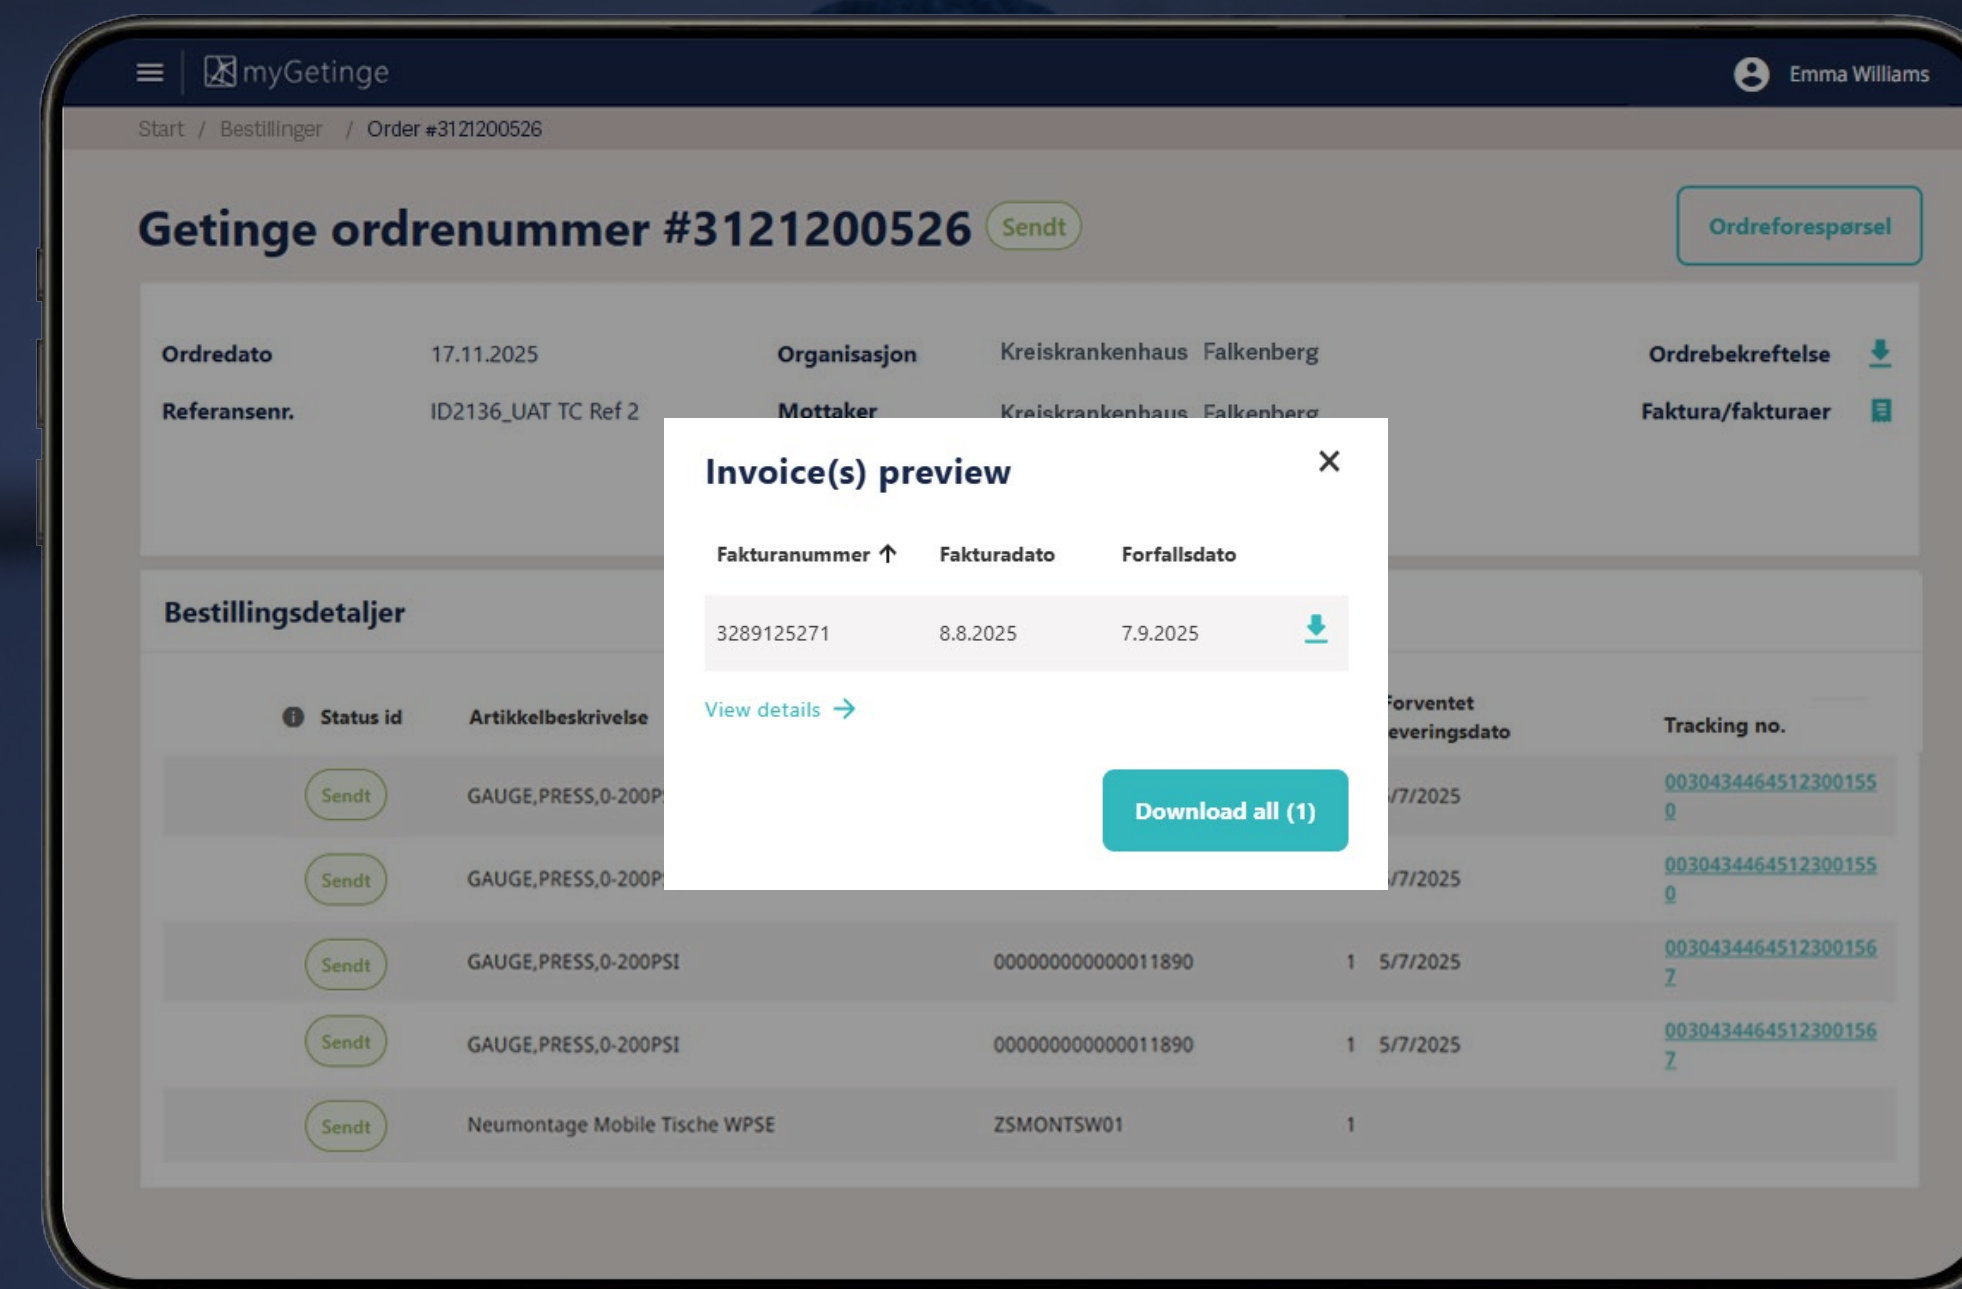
myGetinge

Emma Williams

Start / Bestillinger / Order #3121200526

Getinge ordrenummer #3121200526 Sendt

Ordreforespørsel

Ordredato 17.11.2025

Referansenr. ID2136_UAT TC Ref 2

Organisasjon Kreiskrankenhaus Falkenberg

Mottaker Kreiskrankenhaus Falkenberg

Ordrebekreftelse

Faktura/fakturaer

Invoice(s) preview

| Fakturanummer ↑ | Fakturadato | Forfallsdato |
|---|---|---|
| 3289125271 | 8.8.2025 | 7.9.2025 |

View details →

Download all (1)

Bestillingsdetaljer

| Status id | Artikkelbeskrivelse | | | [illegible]orventet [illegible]everingsdato | Tracking no. |
|---|---|---|---|---|---|
| Sendt | GAUGE,PRESS,0-200P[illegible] | | | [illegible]/7/2025 | 0030434464512300155 0 |
| Sendt | GAUGE,PRESS,0-200P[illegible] | | | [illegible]/7/2025 | 0030434464512300155 0 |
| Sendt | GAUGE,PRESS,0-200PSI | 000000000000011890 | 1 | 5/7/2025 | 0030434464512300156 7 |
| Sendt | GAUGE,PRESS,0-200PSI | 000000000000011890 | 1 | 5/7/2025 | 0030434464512300156 7 |
| Sendt | Neumontage Mobile Tische WPSE | ZSMONTSW01 | 1 | | |